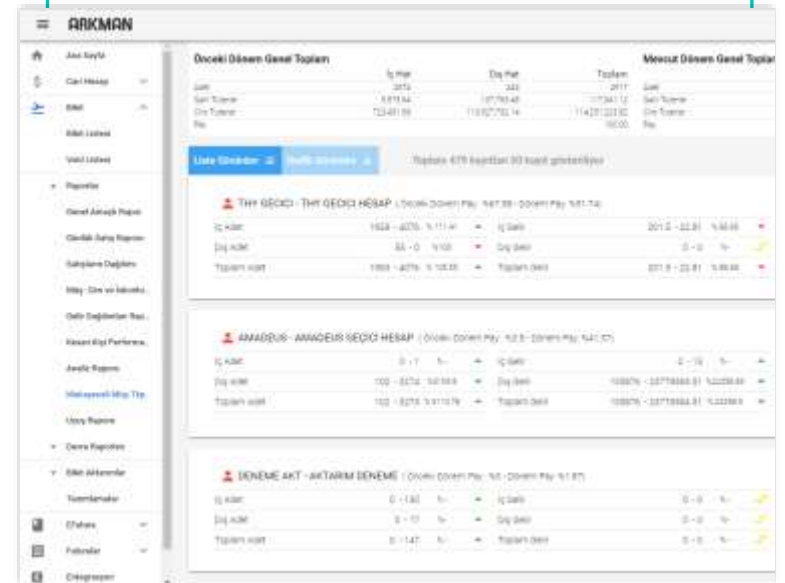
ARKMAN

Ana Sayfa
Cari Hesap
Bilet
Bilet Listesi
Void Listesi
Raporlar
Genel Satış Raporu
Günlük Satış Raporu
Satışların Dağılımı
Müş. Gm ve Rota...
Satış Dağılımları Rap...
Hesap Kişi Performa...
Aralık Raporu
Mukayeseli Müş. Tip
Uçuş Raporu
Dönem Raporları
Bilet Aktarımlar
Tanımlamalar
EFatura
Faturalar
Entegrasyon

Önceki Dönem Genel Toplam

| | İç Hat | Dış Hat | Toplam |
|---|---|---|---|
| Adet | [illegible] | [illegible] | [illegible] |
| Satış Tutarı | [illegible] | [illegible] | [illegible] |
| Ciro Tutarı | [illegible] | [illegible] | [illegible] |
| Pay | | | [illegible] |

Mevcut Dönem Genel Toplam
Adet
Satış Tutarı
Ciro Tutarı
Pay

Liste Görünümü
Grafik Görünümü
Toplam 479 kayıttan 50 kayıt gösteriliyor

THY GEÇİCİ - THY GEÇİCİ HESAP (Önceki Dönem Pay: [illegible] - Dönem Pay: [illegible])

| İç Adet | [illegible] | İç Satış | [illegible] |
|---|---|---|---|
| Dış Adet | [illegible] | Dış Satış | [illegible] |
| Toplam Adet | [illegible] | Toplam Satış | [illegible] |

AMADEUS - AMADEUS GEÇİCİ HESAP (Önceki Dönem Pay: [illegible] - Dönem Pay: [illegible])

| İç Adet | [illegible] | İç Satış | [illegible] |
|---|---|---|---|
| Dış Adet | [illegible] | Dış Satış | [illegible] |
| Toplam Adet | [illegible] | Toplam Satış | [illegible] |

DENEME AKT - AKTARIM DENEME (Önceki Dönem Pay: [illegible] - Dönem Pay: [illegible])

| İç Adet | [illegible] | İç Satış | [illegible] |
|---|---|---|---|
| Dış Adet | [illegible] | Dış Satış | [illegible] |
| Toplam Adet | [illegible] | Toplam Satış | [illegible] |